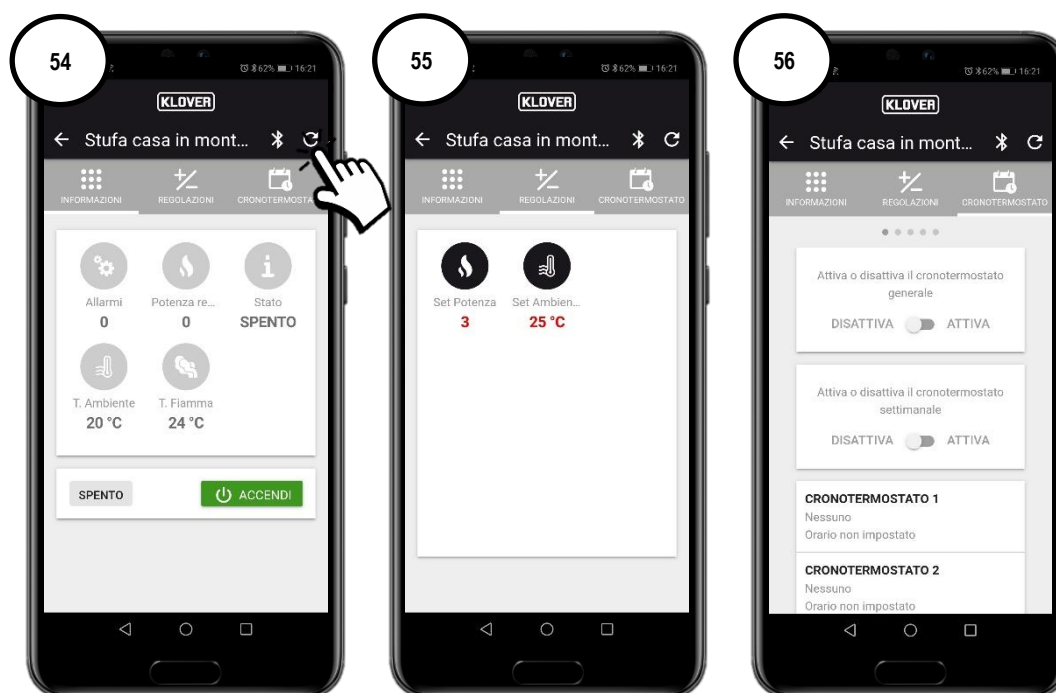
54

62% 16:21

KLOVER

← Stufa casa in mont...

INFORMAZIONI

REGOLAZIONI

CRONOTERMOSTATO

Allarmi
0

Potenza re...
0

Stato
SPENTO

T. Ambiente
20 °C

T. Fiamma
24 °C

SPENTO

ACCENDI

55

62% 16:21

KLOVER

← Stufa casa in mont...

INFORMAZIONI

REGOLAZIONI

CRONOTERMOSTATO

Set Potenza
3

Set Ambien...
25 °C

56

62% 16:21

KLOVER

← Stufa casa in mont...

INFORMAZIONI

REGOLAZIONI

CRONOTERMOSTATO

Attiva o disattiva il cronotermostato generale

DISATTIVA ATTIVA

Attiva o disattiva il cronotermostato settimanale

DISATTIVA ATTIVA

CRONOTERMOSTATO 1
Nessuno
Orario non impostato

CRONOTERMOSTATO 2
Nessuno
Orario non impostato